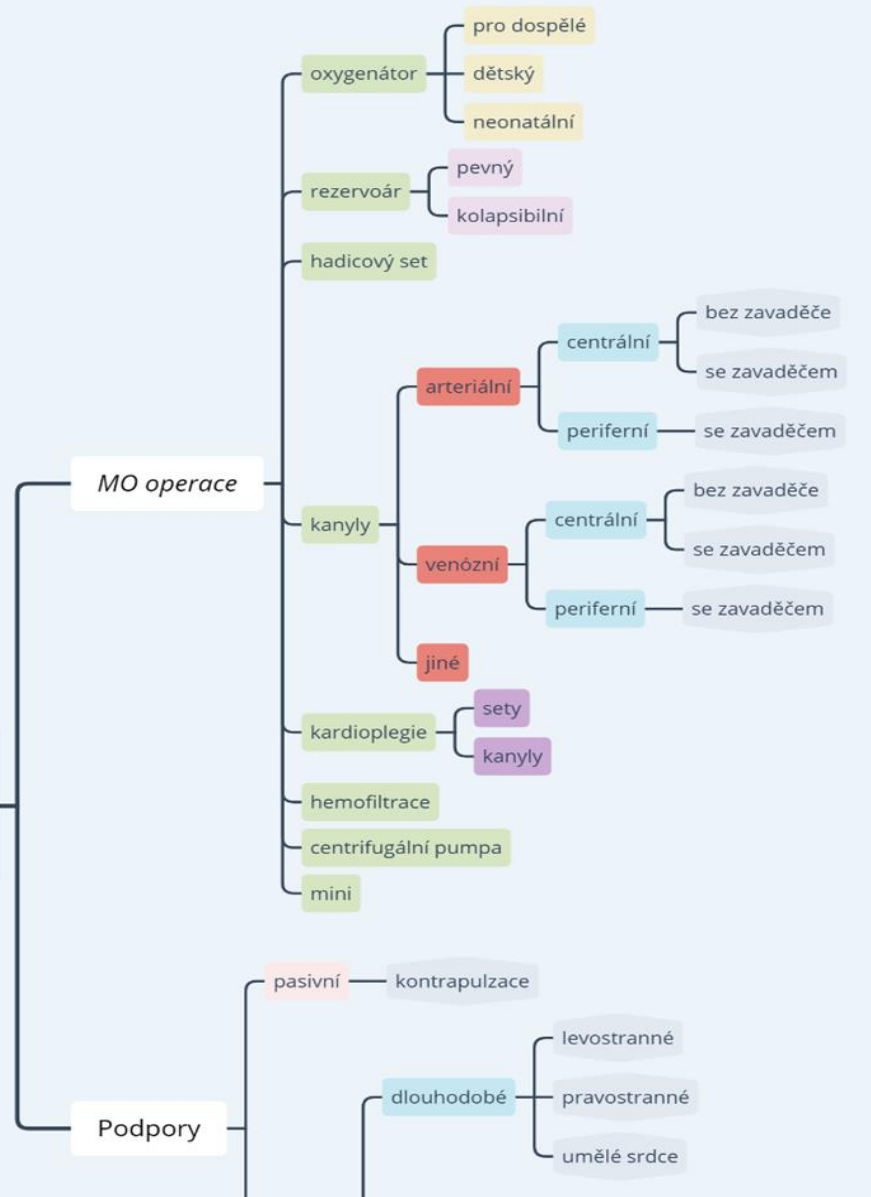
MO operace

oxygenátor
pro dospělé
dětský
neonatální

rezervoár
pevný
kolapsibilní

hadicový set

kanyly
arteriální
centrální
bez zavaděče
se zavaděčem
periferní
se zavaděčem
venózní
centrální
bez zavaděče
se zavaděčem
periferní
se zavaděčem
jiné

kardioplegie
sety
kanyly

hemofiltrace

centrifugální pumpa

mini

Podpory

pasivní
kontrapulzace

dlouhodobé
levostranné
pravostranné
umělé srdce